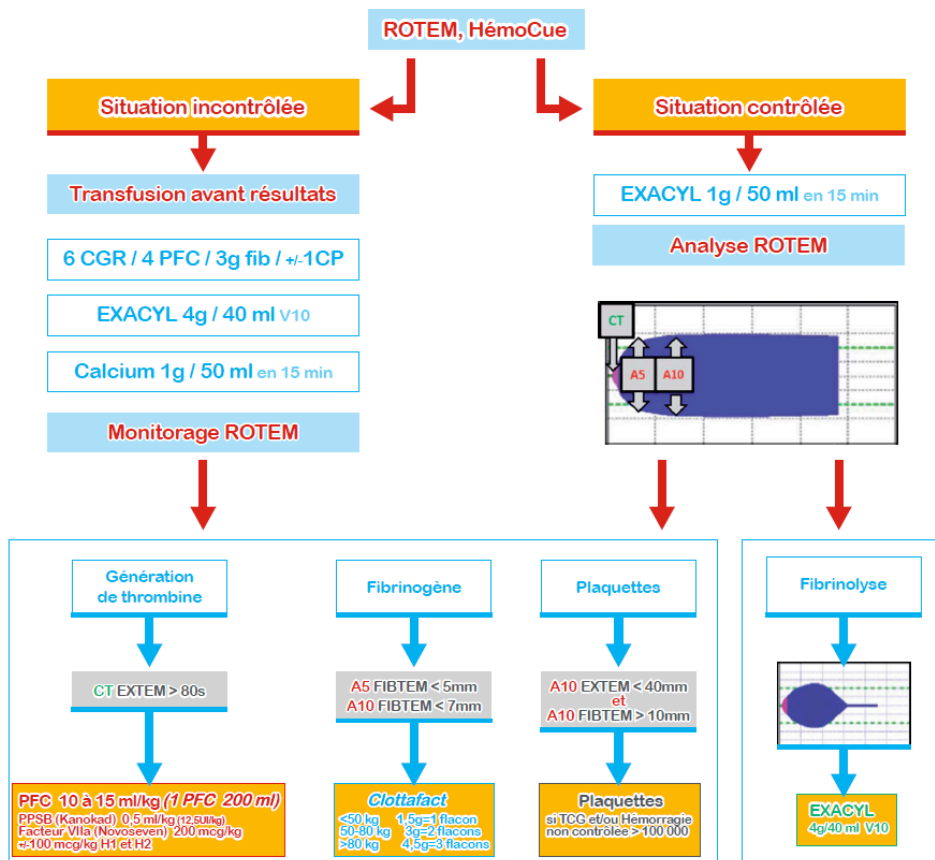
ROTEM, HémoCue

Situation incontrôlée

Situation contrôlée

Transfusion avant résultats

6 CGR / 4 PFC / 3g fib / +/-1CP

EXACYL 4g / 40 ml V10

Calcium 1g / 50 ml en 15 min

Monitorage ROTEM

EXACYL 1g / 50 ml en 15 min

Analyse ROTEM

CT

A5

A10

Génération de thrombine

CT EXTEM > 80s

PFC 10 à 15 ml/kg (1 PFC 200 ml)
PPSB (Kanokad) 0,5 ml/kg (12,5UI/kg)
Facteur VIIa (Novoseven) 200 mcg/kg
+/-100 mcg/kg H1 et H2

Fibrinogène

A5 FIBTEM < 5mm
A10 FIBTEM < 7mm

Clottafact
<50 kg 1,5g=1 flacon
50-80 kg 3g=2 flacons
>80 kg 4,5g=3 flacons

Plaquettes

A10 EXTEM < 40mm
et
A10 FIBTEM > 10mm

Plaquettes
si TCG et/ou Hémorragie non contrôlée > 100 000

Fibrinolyse

EXACYL
4g/40 ml V10